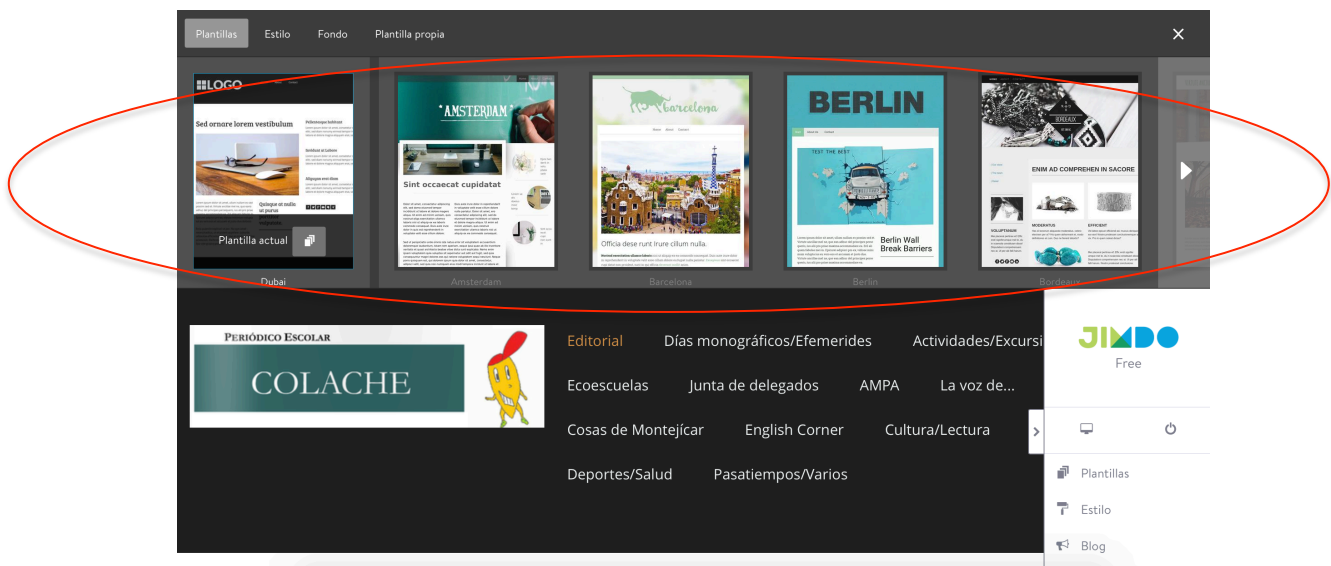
Plantillas Estilo Fondo Plantilla propia

LOGO

Sed ornare lorem vestibulum

Quisque ut nulla ut purus

Plantilla actual

Dubai

AMSTERDAM

Sint occaecat cupidatat

Amsterdam

Barcelona

Officia dese runt irure cillum nulla.

Barcelona

BERLIN

Berlin Wall Break Barriers

Berlin

ENIM AD COMPREHEN IN SACORE

Bordeaux

PERIÓDICO ESCOLAR

COLACHE

Editorial Días monográficos/Efemerides Actividades/Excursi

Ecoescuelas Junta de delegados AMPA La voz de...

Cosas de Montejícar English Corner Cultura/Lectura

Deportes/Salud Pasatiempos/Varios

JIMDO
Free

Plantillas
Estilo
Blog